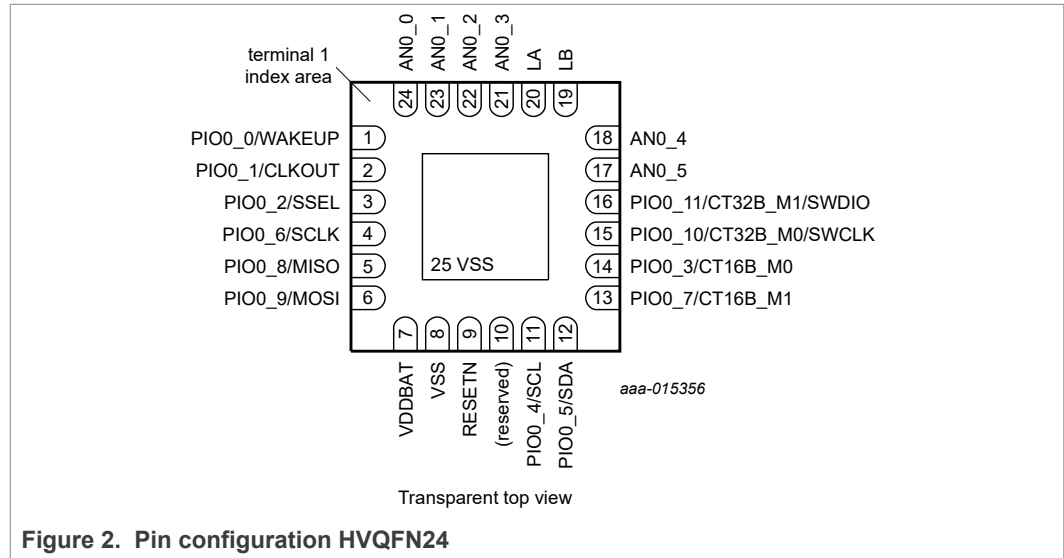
terminal 1 index area

AN0_0 AN0_1 AN0_2 AN0_3 LA LB

24 23 22 21 20 19

PIO0_0/WAKEUP 1
PIO0_1/CLKOUT 2
PIO0_2/SSEL 3
PIO0_6/SCLK 4
PIO0_8/MISO 5
PIO0_9/MOSI 6

18 AN0_4
17 AN0_5
16 PIO0_11/CT32B_M1/SWDIO
15 PIO0_10/CT32B_M0/SWCLK
14 PIO0_3/CT16B_M0
13 PIO0_7/CT16B_M1

25 VSS

7 8 9 10 11 12

VDDBAT VSS RESETN (reserved) PIO0_4/SCL PIO0_5/SDA

aaa-015356

Transparent top view

Figure 2. Pin configuration HVQFN24